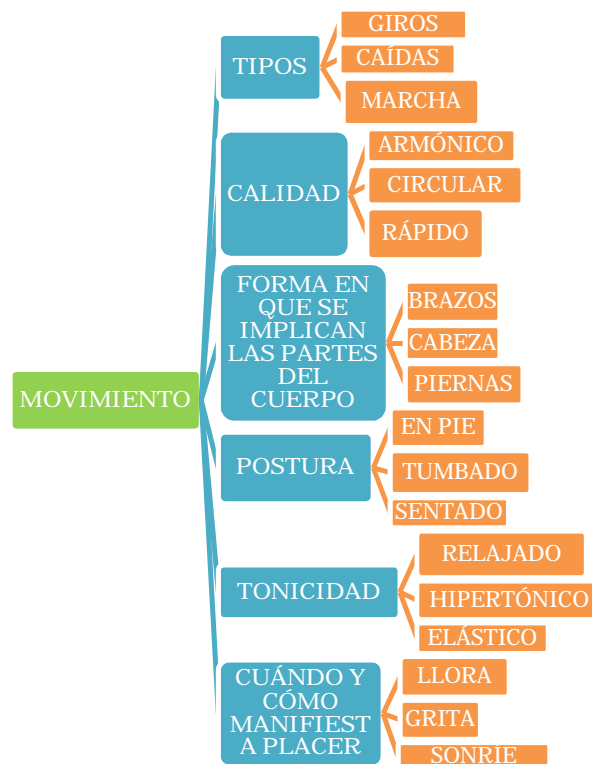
MOVIMIENTO

TIPOS
GIROS
CAÍDAS
MARCHA

CALIDAD
ARMÓNICO
CIRCULAR
RÁPIDO

FORMA EN QUE SE IMPLICAN LAS PARTES DEL CUERPO
BRAZOS
CABEZA
PIERNAS

POSTURA
EN PIE
TUMBADO
SENTADO

TONICIDAD
RELAJADO
HIPERTÓNICO
ELÁSTICO

CUÁNDO Y CÓMO MANIFIEST A PLACER
LLORA
GRITA
SONRIE